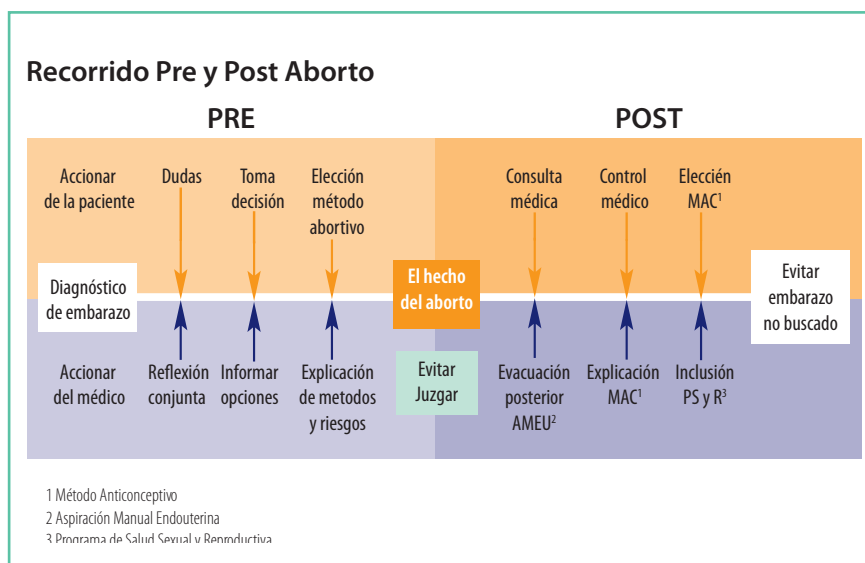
Recorrido Pre y Post Aborto

PRE

POST

Accionar de la paciente

Dudas

Toma decisión

Elección método abortivo

Consulta médica

Control médico

Elección MAC$^1$

Diagnóstico de embarazo

El hecho del aborto

Evitar embarazo no buscado

Accionar del médico

Reflexión conjunta

Informar opciones

Explicación de metodos y riesgos

Evitar Juzgar

Evacuación posterior AMEU$^2$

Explicación MAC$^1$

Inclusión PS y R$^3$

1 Método Anticonceptivo
2 Aspiración Manual Endouterina
3 Programa de Salud Sexual y Reproductiva